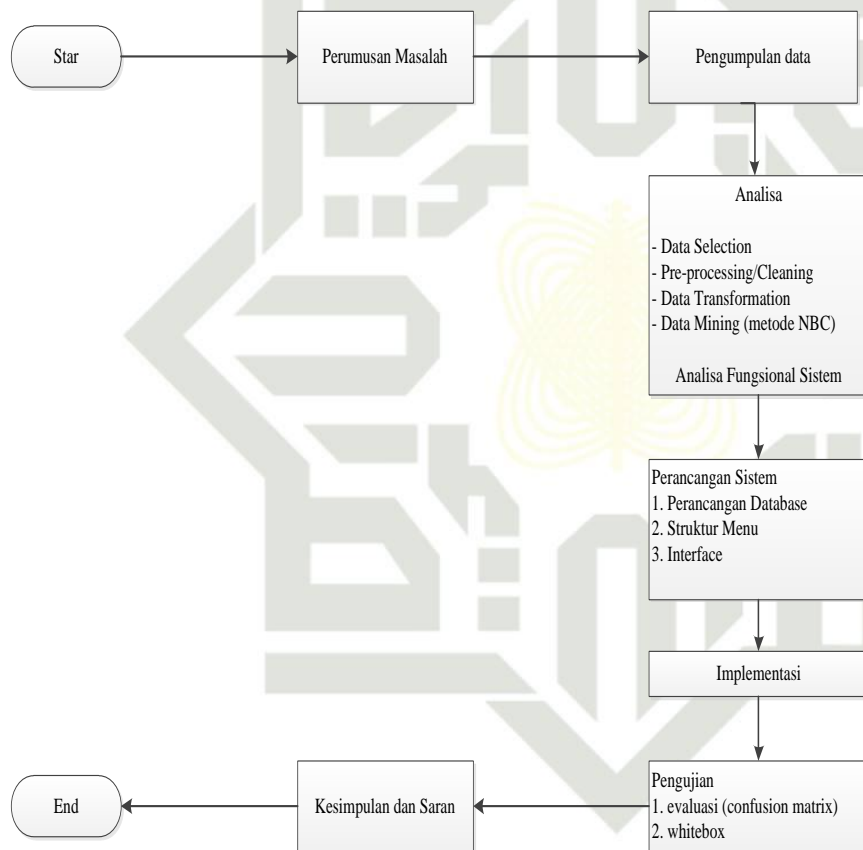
Star

Perumusan Masalah

Pengumpulan data

Analisa

- Data Selection
- Pre-processing/Cleaning
- Data Transformation
- Data Mining (metode NBC)

Analisa Fungsional Sistem

Perancangan Sistem
1. Perancangan Database
2. Struktur Menu
3. Interface

Implementasi

Pengujian
1. evaluasi (confusion matrix)
2. whitebox

Kesimpulan dan Saran

End